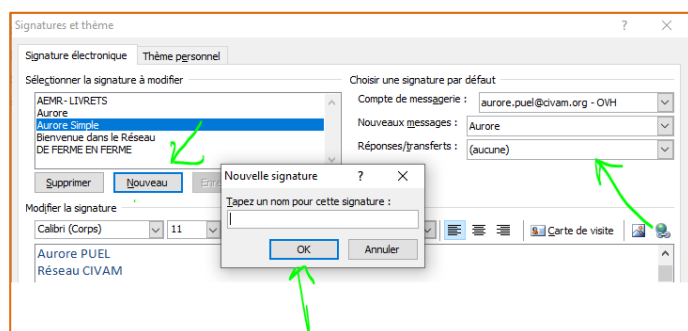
Signatures et thème

?

Signature électronique

Thème personnel

Sélectionner la signature à modifier

AEMR- LIVRETS
Aurore
Aurore Simple
Bienvenue dans le Réseau
DE FERME EN FERME

Supprimer

Nouveau

Enre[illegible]

Choisir une signature par défaut

Compte de messagerie :

aurore.puel@civam.org - OVH

Nouveaux messages :

Aurore

Réponses/transferts :

(aucune)

Modifier la signature

Calibri (Corps)

11

Carte de visite

Aurore PUEL
Réseau CIVAM

Nouvelle signature

Tapez un nom pour cette signature :

OK

Annuler